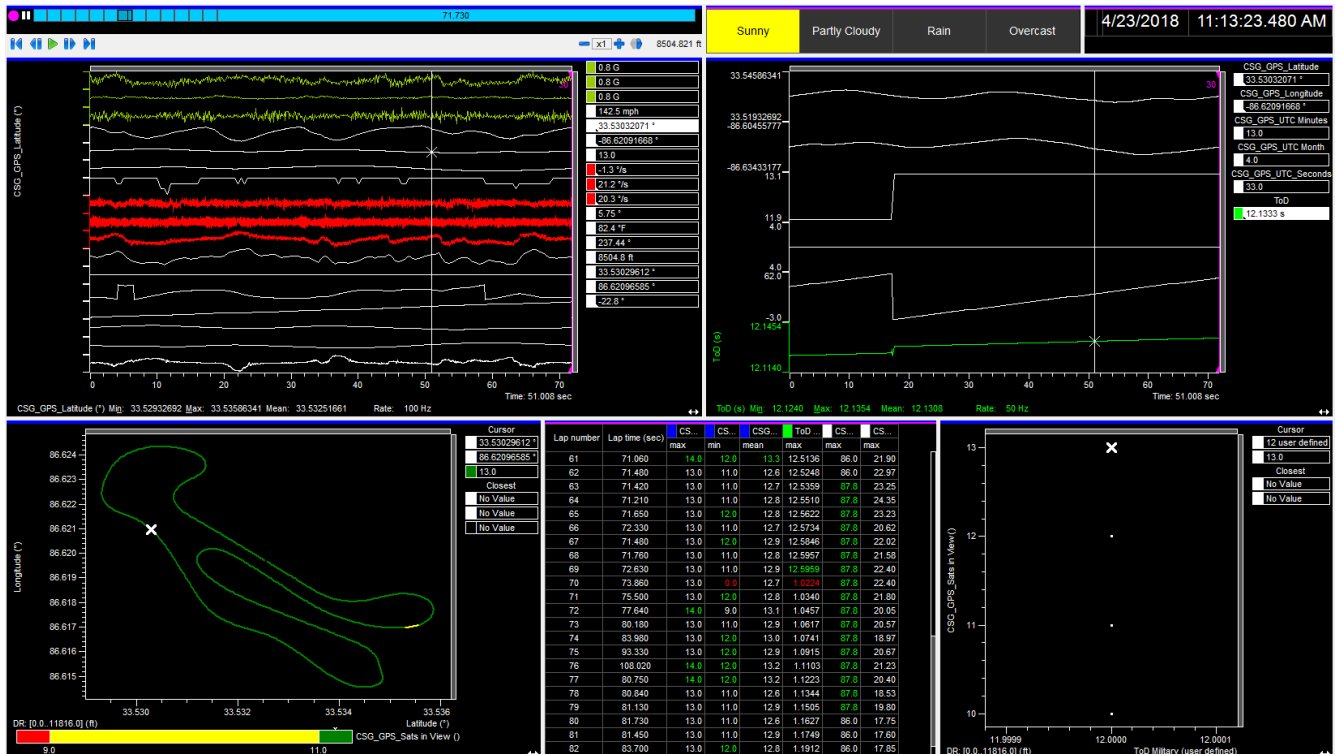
71.730

x1 8504.821 ft

Sunny | Partly Cloudy | Rain | Overcast

4/23/2018 11:13:23.480 AM

CSG_GPS_Latitude (°)

30

0.8 G
0.8 G
0.8 G
142.5 mph
33.53032071 °
-86.62091668 °
13.0
-1.3 °/s
21.2 °/s
20.3 °/s
5.75 °
82.4 °F
237.44 °
8504.8 ft
33.53029612 °
86.62096585 °
-22.8 °

0 10 20 30 40 50 60 70
Time: 51.008 sec

CSG_GPS_Latitude (°) Min: 33.52932692 Max: 33.53586341 Mean: 33.53251661 Rate: 100 Hz

33.54586341
33.51932692
-86.60455777
-86.63433177
13.1
11.9
4.0
4.0
62.0
-3.0
12.1454
12.1140

ToD (s)

30

CSG_GPS_Latitude
33.53032071 °
CSG_GPS_Longitude
-86.62091668 °
CSG_GPS_UTC Minutes
13.0
CSG_GPS_UTC Month
4.0
CSG_GPS_UTC_Seconds
33.0
ToD
12.1333 s

0 10 20 30 40 50 60 70
Time: 51.008 sec

ToD (s): Min: 12.1240 Max: 12.1354 Mean: 12.1308 Rate: 50 Hz

86.624
86.623
86.622
86.621
86.620
86.619
86.618
86.617
86.616
86.615
Longitude (°)
33.530 33.532 33.534 33.536
Latitude (°)

Cursor
33.53029612 °
86.62096585 °
13.0
Closest
No Value
No Value
No Value

DR: [0.0..11816.0] (ft)
CSG_GPS_Sats in View ()
9.0 11.0

| Lap number | Lap time (sec) | CS... max | CS... min | CSG... mean | ToD... max | CS... max | CS... max |
|---|---|---|---|---|---|---|---|
| 61 | 71.060 | 14.0 | 12.0 | 13.3 | 12.5136 | 86.0 | 21.90 |
| 62 | 71.480 | 13.0 | 11.0 | 12.6 | 12.5248 | 86.0 | 22.97 |
| 63 | 71.420 | 13.0 | 11.0 | 12.7 | 12.5359 | 87.8 | 23.25 |
| 64 | 71.210 | 13.0 | 11.0 | 12.7 | 12.5510 | 87.8 | 24.35 |
| 65 | 71.650 | 13.0 | 12.0 | 12.8 | 12.5622 | 87.8 | 23.23 |
| 66 | 72.330 | 13.0 | 11.0 | 12.7 | 12.5734 | 87.8 | 20.62 |
| 67 | 71.480 | 13.0 | 12.0 | 12.9 | 12.5846 | 87.8 | 22.02 |
| 68 | 71.760 | 13.0 | 11.0 | 12.9 | 12.5957 | 87.8 | 21.58 |
| 69 | 72.630 | 13.0 | 11.0 | 12.9 | 12.5959 | 87.8 | 22.40 |
| 70 | 73.860 | 13.0 | 8.0 | 12.7 | 1.0224 | 87.8 | 22.40 |
| 71 | 75.500 | 13.0 | 12.0 | 12.8 | 1.0340 | 87.8 | 21.80 |
| 72 | 77.640 | 14.0 | 9.0 | 13.1 | 1.0457 | 87.8 | 20.05 |
| 73 | 80.180 | 13.0 | 11.0 | 12.9 | 1.0617 | 87.8 | 20.57 |
| 74 | 83.980 | 13.0 | 12.0 | 13.0 | 1.0741 | 87.8 | 18.97 |
| 75 | 93.330 | 13.0 | 12.0 | 12.9 | 1.0915 | 87.8 | 20.67 |
| 76 | 108.020 | 14.0 | 12.0 | 13.2 | 1.1103 | 87.8 | 21.23 |
| 77 | 80.750 | 14.0 | 12.0 | 13.2 | 1.1223 | 87.8 | 20.40 |
| 78 | 80.840 | 13.0 | 11.0 | 12.6 | 1.1344 | 87.8 | 18.53 |
| 79 | 81.130 | 13.0 | 11.0 | 12.8 | 1.1505 | 87.8 | 19.80 |
| 80 | 81.730 | 13.0 | 11.0 | 12.6 | 1.1627 | 86.0 | 17.75 |
| 81 | 81.450 | 13.0 | 11.0 | 12.9 | 1.1749 | 86.0 | 17.60 |
| 82 | 83.700 | 13.0 | 12.0 | 12.8 | 1.1912 | 86.0 | 17.85 |

13
12
11
10
CSG_GPS_Sats in View ()
11.9999 12.0000 12.0001
DR: [0.0..11816.0] (ft)
ToD Military (user defined)

Cursor
12 user defined
13.0
Closest
No Value
No Value